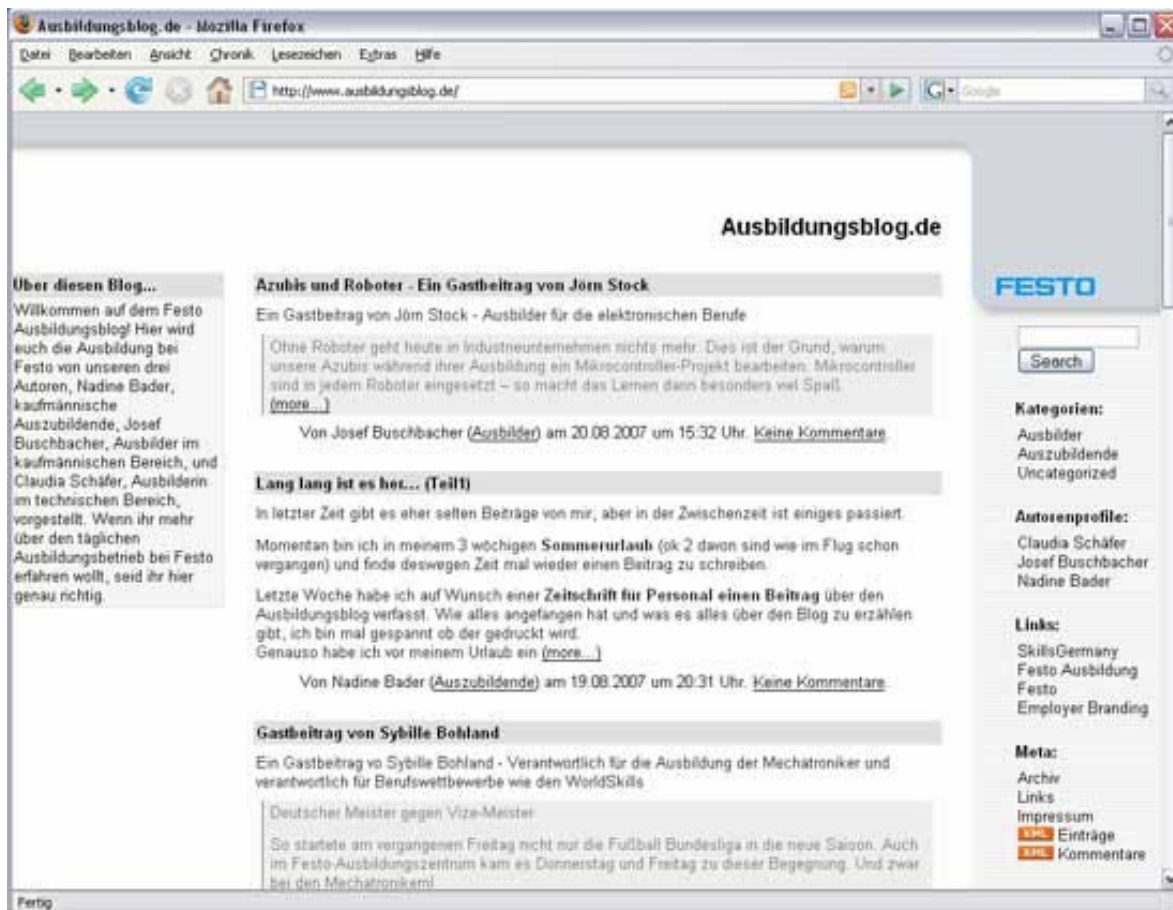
Ausbildungsblog. de - Mozilla Firefox

Datei Bearbeiten Ansicht Chronik Lesezeichen Extras Hilfe

http://www.ausbildungsblog.de/

Google

Ausbildungsblog.de

FESTO

Über diesen Blog...

Willkommen auf dem Festo Ausbildungsblog! Hier wird euch die Ausbildung bei Festo von unseren drei Autoren, Nadine Bader, kaufmännische Auszubildende, Josef Buschbacher, Ausbilder im kaufmännischen Bereich, und Claudia Schäfer, Ausbilderin im technischen Bereich, vorgestellt. Wenn ihr mehr über den täglichen Ausbildungsbetrieb bei Festo erfahren wollt, seid ihr hier genau richtig.

Azubis und Roboter - Ein Gastbeitrag von Jörn Stock

Ein Gastbeitrag von Jörn Stock - Ausbilder für die elektronischen Berufe

Ohne Roboter geht heute in Industrieunternehmen nichts mehr. Dies ist der Grund, warum unsere Azubis während ihrer Ausbildung ein Mikrocontroller-Projekt bearbeiten. Mikrocontroller sind in jedem Roboter eingesetzt – so macht das Lernen dann besonders viel Spaß. (more...)

Von Josef Buschbacher (Ausbilder) am 20.08.2007 um 15:32 Uhr. Keine Kommentare

Lang lang ist es her... (Teil1)

In letzter Zeit gibt es eher selten Beiträge von mir, aber in der Zwischenzeit ist einiges passiert.

Momentan bin ich in meinem 3 wöchigen Sommerurlaub (ok 2 davon sind wie im Flug schon vergangen) und finde deswegen Zeit mal wieder einen Beitrag zu schreiben.

Letzte Woche habe ich auf Wunsch einer Zeitschrift für Personal einen Beitrag über den Ausbildungsblog verfasst. Wie alles angefangen hat und was es alles über den Blog zu erzählen gibt, ich bin mal gespannt ob der gedruckt wird.
Genauso habe ich vor meinem Urlaub ein (more...)

Von Nadine Bader (Auszubildende) am 19.08.2007 um 20:31 Uhr. Keine Kommentare

Gastbeitrag von Sybille Bohland

Ein Gastbeitrag vo Sybille Bohland - Verantwortlich für die Ausbildung der Mechatroniker und verantwortlich für Berufswettbewerbe wie den WorldSkills

Deutscher Meister gegen Vize-Meister

So startete am vergangenen Freitag nicht nur die Fußball Bundesliga in die neue Saison. Auch im Festo-Ausbildungszentrum kam es Donnerstag und Freitag zu dieser Begegnung. Und zwar bei den Mechatronikern!

Search

Kategorien:
Ausbilder
Auszubildende
Uncategorized

Autorenprofile:
Claudia Schäfer
Josef Buschbacher
Nadine Bader

Links:
SkillsGermany
Festo Ausbildung
Festo
Employer Branding

Meta:
Archiv
Links
Impressum
XML Einträge
XML Kommentare

Fertig